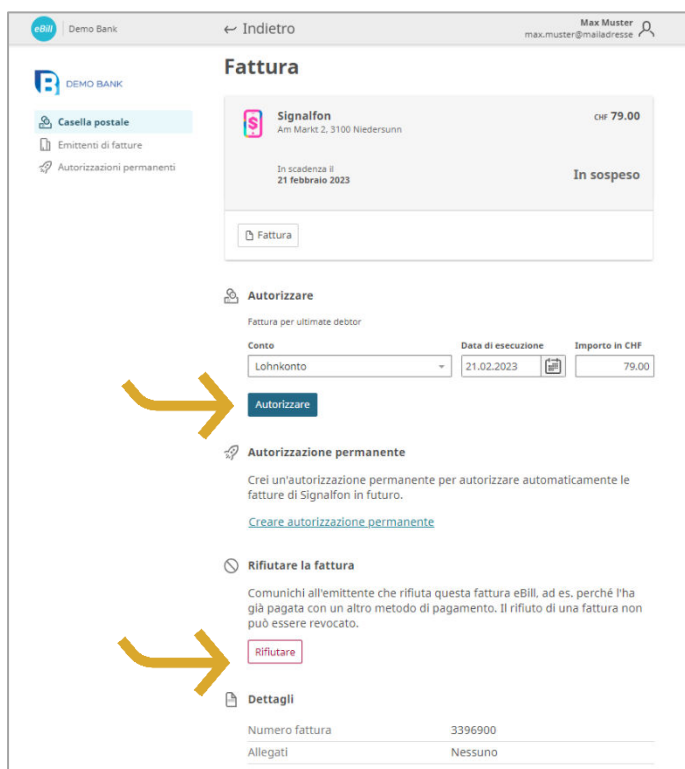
eBill Demo Bank

← Indietro

Max Muster
max.muster@mailadresse

DEMO BANK

Casella postale
Emittenti di fatture
Autorizzazioni permanenti

Fattura

Signalfon
Am Markt 2, 3100 Niedersunn

CHF 79.00

In scadenza il
21 febbraio 2023

In sospeso

Fattura

Autorizzare

Fattura per ultimate debtor

| Conto | Data di esecuzione | Importo in CHF |
|---|---|---|
| Lohnkonto | 21.02.2023 | 79.00 |

Autorizzare

Autorizzazione permanente

Crei un'autorizzazione permanente per autorizzare automaticamente le fatture di Signalfon in futuro.

Creare autorizzazione permanente

Rifiutare la fattura

Comunichi all'emittente che rifiuta questa fattura eBill, ad es. perché l'ha già pagata con un altro metodo di pagamento. Il rifiuto di una fattura non può essere revocato.

Rifiutare

Dettagli

| Numero fattura | 3396900 |
|---|---|
| Allegati | Nessuno |